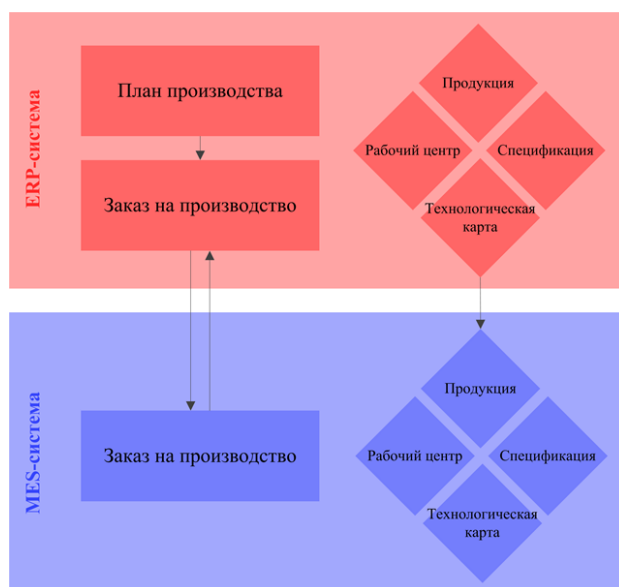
ERP-система

План производства

Заказ на производство

Продукция

Рабочий центр

Спецификация

Технологическая карта

MES-система

Заказ на производство

Продукция

Рабочий центр

Спецификация

Технологическая карта